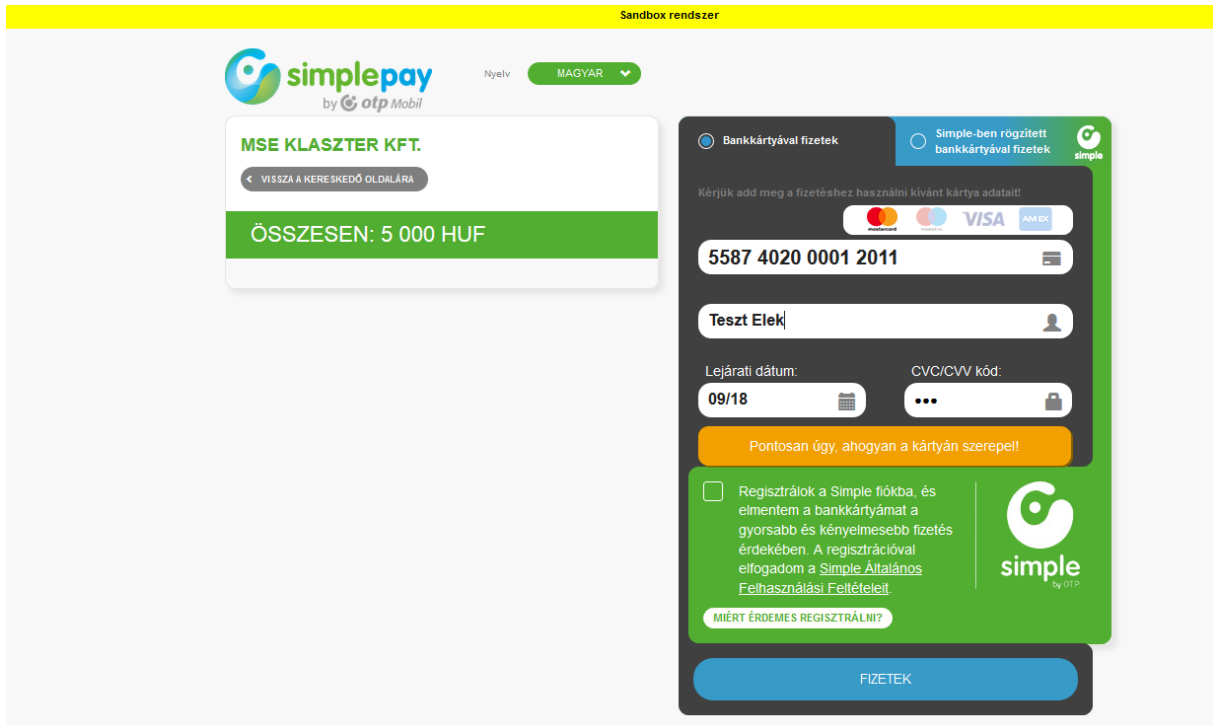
Sandbox rendszer

simplepay
by otp Mobil

Nyelv MAGYAR

MSE KLASZTER KFT.

VISSZA A KERESKEDŐ OLDALÁRA

ÖSSZESEN: 5 000 HUF

Bankkártyával fizetek

Simple-ben rögzített bankkártyával fizetek

simple

Kérjük add meg a fizetéshez használni kívánt kártya adatait!

mastercard maestro VISA AMEX

5587 4020 0001 2011

Teszt Elek

Lejárati dátum:

CVC/CVV kód:

09/18

•••

Pontosan úgy, ahogyan a kártyán szerepel!

Regisztrálok a Simple fiókba, és elmentem a bankkártyámat a gyorsabb és kényelmesebb fizetés érdekében. A regisztrációval elfogadom a Simple Általános Felhasználási Feltételeit.

MIÉRT ÉRDEMES REGISZTRÁLNI?

simple
by OTP

FIZETEK